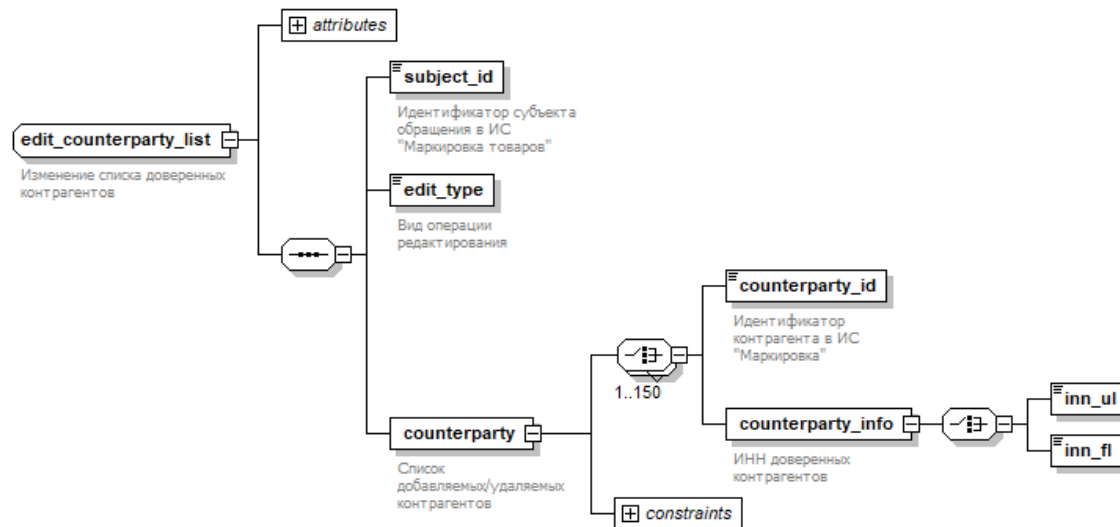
attributes

edit_counterparty_list

Изменение списка доверенных контрагентов

subject_id

Идентификатор субъекта обращения в ИС "Маркировка товаров"

edit_type

Вид операции редактирования

counterparty_id

Идентификатор контрагента в ИС "Маркировка"

1..150

counterparty

Список добавляемых/удаляемых контрагентов

counterparty_info

ИНН доверенных контрагентов

inn_ul

inn_fl

constraints